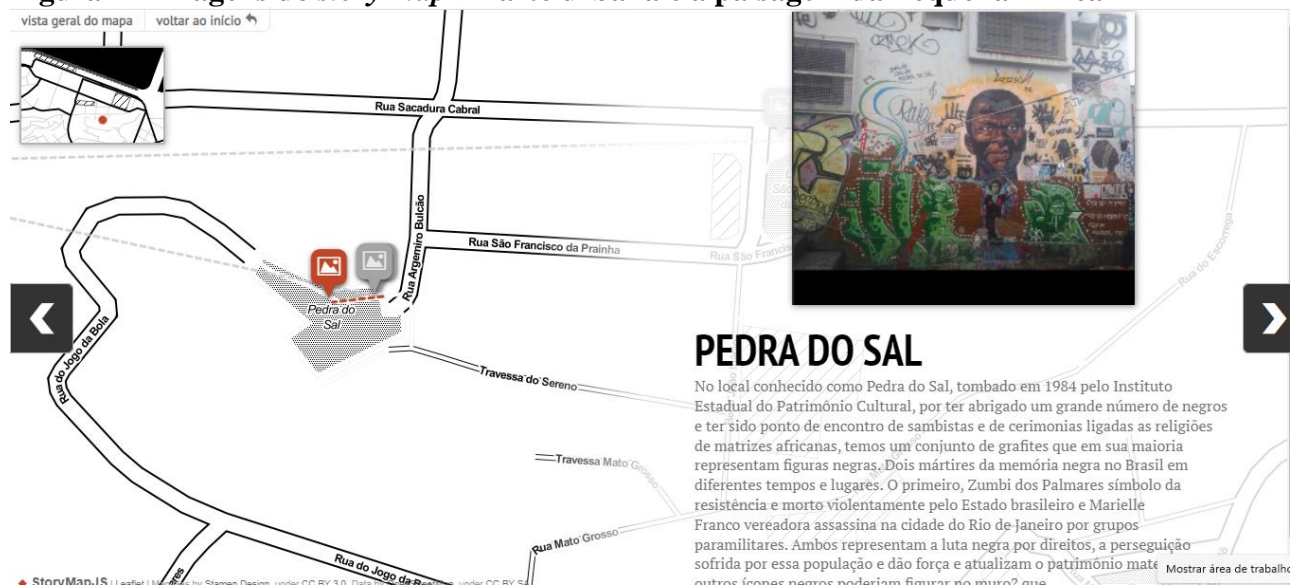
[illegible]

vista geral do mapa
voltar ao início

Rua Sacadura Cabral

Rua Argemiro Bulcão

Rua São Francisco da Prainha

Rua São Francis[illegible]

Rua do Escorrega

Rua do Jogo da Bola

Pedra do Sal

Travessa do Sereno

Travessa Mato Grosso

Rua Mato Grosso

Rua do Jogo da Bola

StoryMapJS | Leaflet | M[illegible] by Stamen Design, under CC BY 3.0. Data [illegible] under CC BY SA

PEDRA DO SAL

No local conhecido como Pedra do Sal, tombado em 1984 pelo Instituto Estadual do Patrimônio Cultural, por ter abrigado um grande número de negros e ter sido ponto de encontro de sambistas e de cerimonias ligadas as religiões de matrizes africanas, temos um conjunto de grafites que em sua maioria representam figuras negras. Dois mártires da memória negra no Brasil em diferentes tempos e lugares. O primeiro, Zumbi dos Palmares símbolo da resistência e morto violentamente pelo Estado brasileiro e Marielle Franco vereadora assassina na cidade do Rio de Janeiro por grupos paramilitares. Ambos representam a luta negra por direitos, a perseguição sofrida por essa população e dão força e atualizam o patrimônio mate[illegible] outros ícones negros poderiam figurar no muro? que

Mostrar área de trabalho